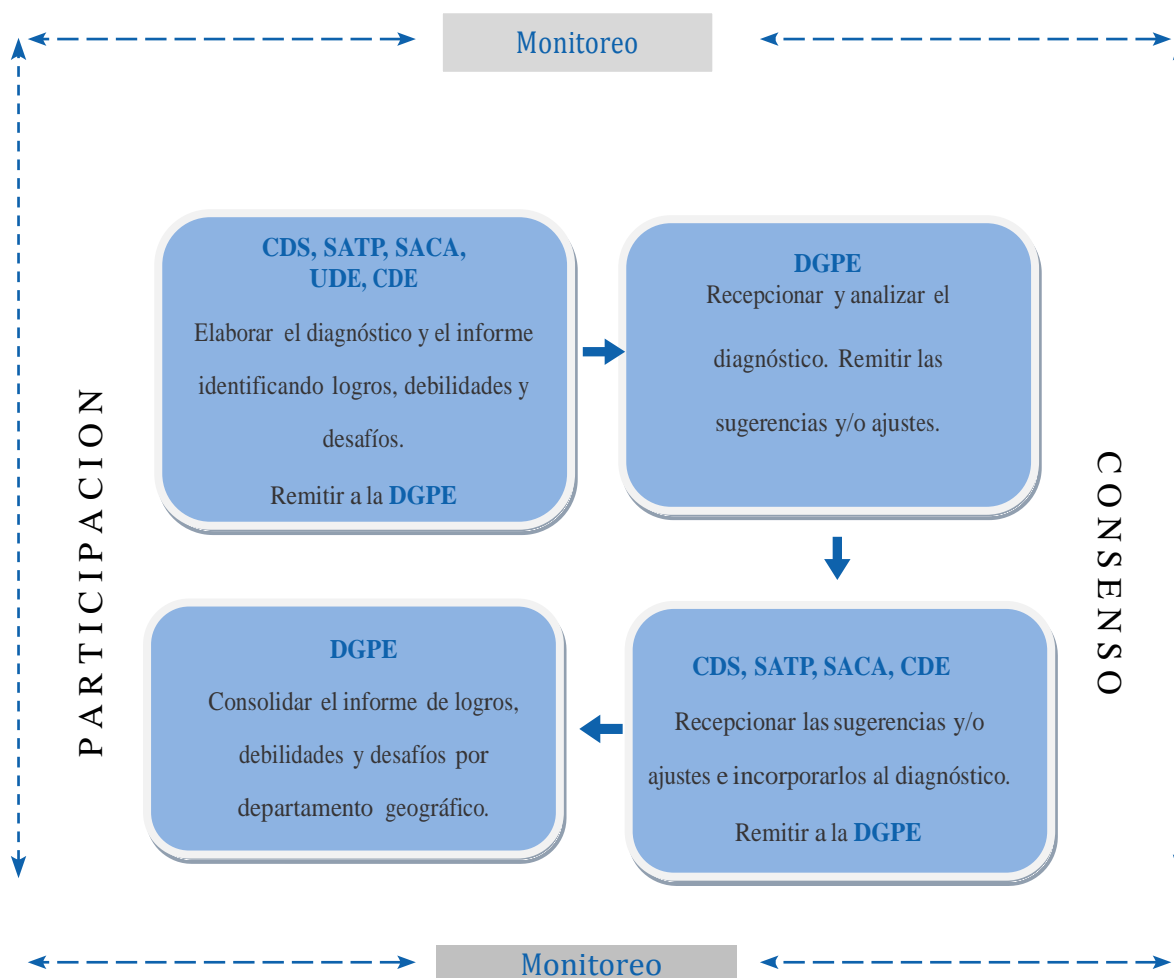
Monitoreo

PARTICIPACION

CDS, SATP, SACA, UDE, CDE

Elaborar el diagnóstico y el informe identificando logros, debilidades y desafíos.

Remitir a la DGPE

DGPE

Recepcionar y analizar el diagnóstico. Remitir las sugerencias y/o ajustes.

CONSENSO

CDS, SATP, SACA, CDE

Recepcionar las sugerencias y/o ajustes e incorporarlos al diagnóstico.

Remitir a la DGPE

DGPE

Consolidar el informe de logros, debilidades y desafíos por departamento geográfico.

Monitoreo